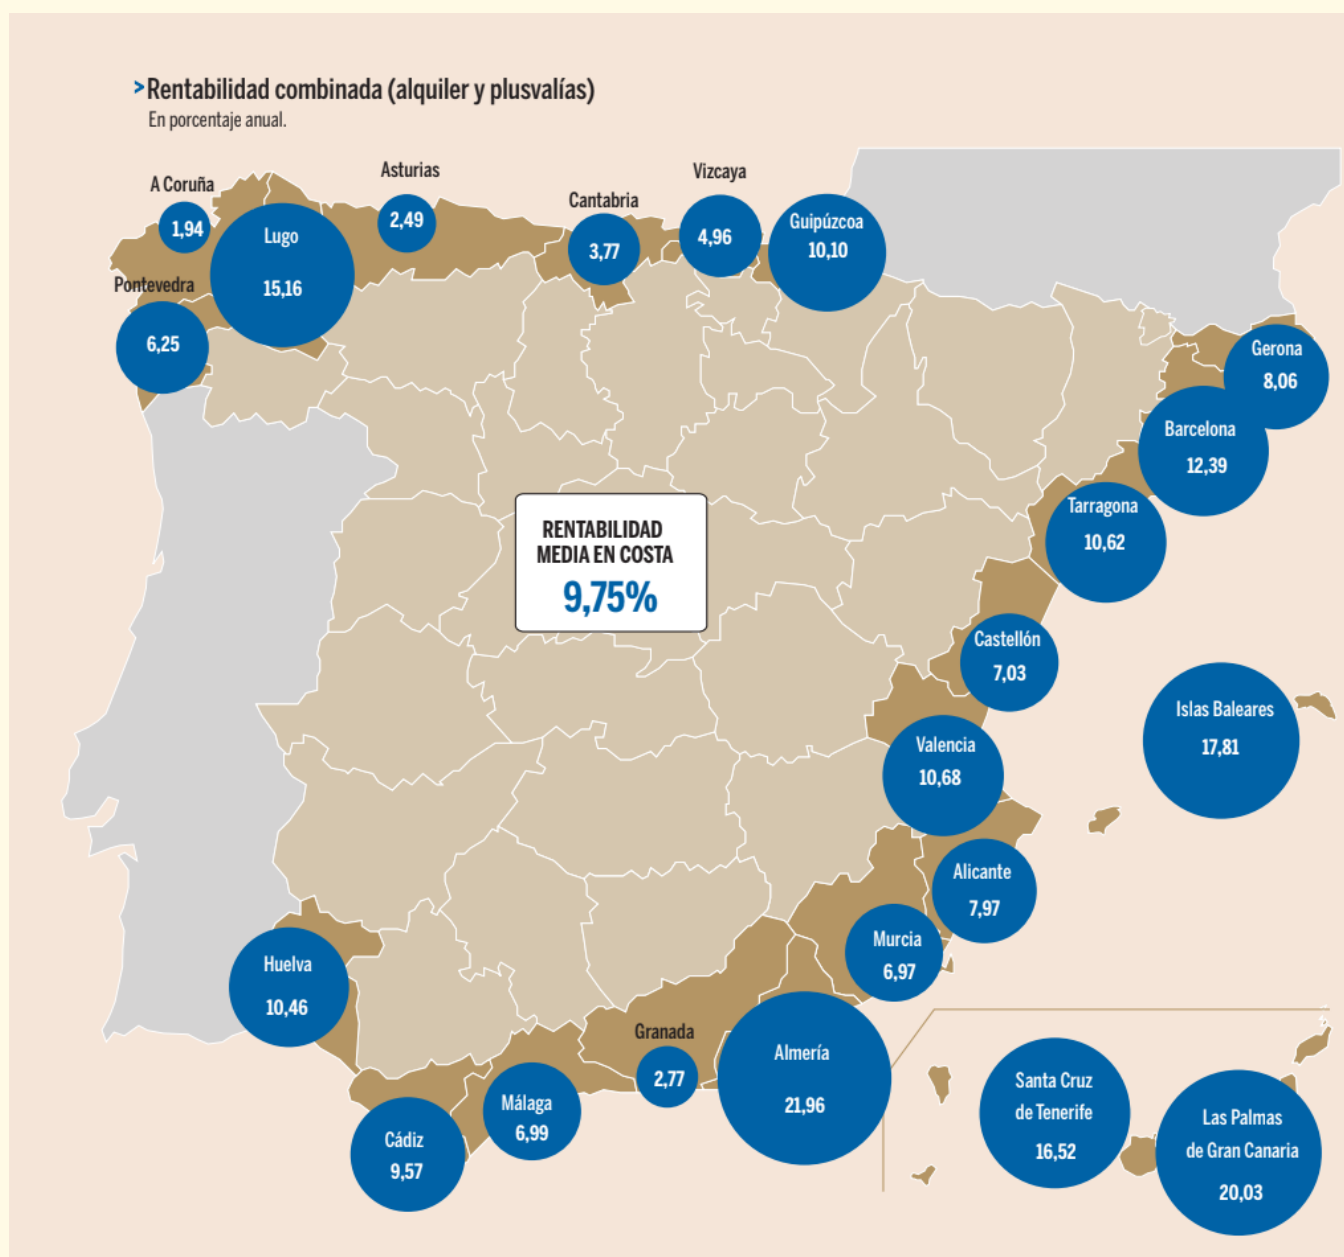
>Rentabilidad combinada (alquiler y plusvalías)
En porcentaje anual.

A Coruña
1,94

Lugo
15,16

Pontevedra
6,25

Asturias
2,49

Cantabria
3,77

Vizcaya
4,96

Guipúzcoa
10,10

Gerona
8,06

Barcelona
12,39

Tarragona
10,62

RENTABILIDAD MEDIA EN COSTA
9,75%

Castellón
7,03

Islas Baleares
17,81

Valencia
10,68

Alicante
7,97

Murcia
6,97

Huelva
10,46

Granada
2,77

Almería
21,96

Santa Cruz de Tenerife
16,52

Las Palmas de Gran Canaria
20,03

Málaga
6,99

Cádiz
9,57